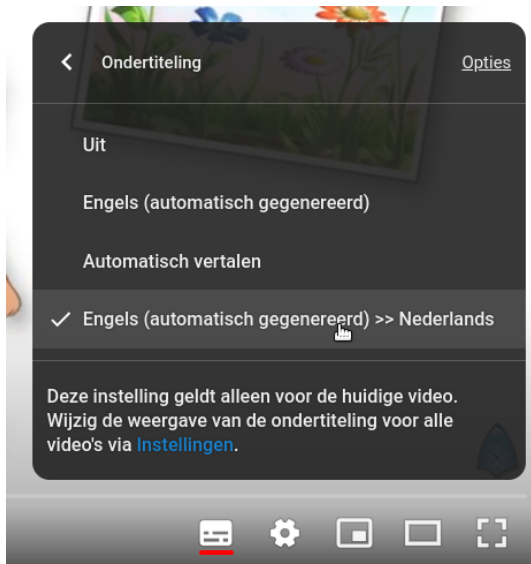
Ondertiteling

Opties

Uit

Engels (automatisch gegenereerd)

Automatisch vertalen

Engels (automatisch gegenereerd) >> Nederlands

Deze instelling geldt alleen voor de huidige video. Wijzig de weergave van de ondertiteling voor alle video's via Instellingen.